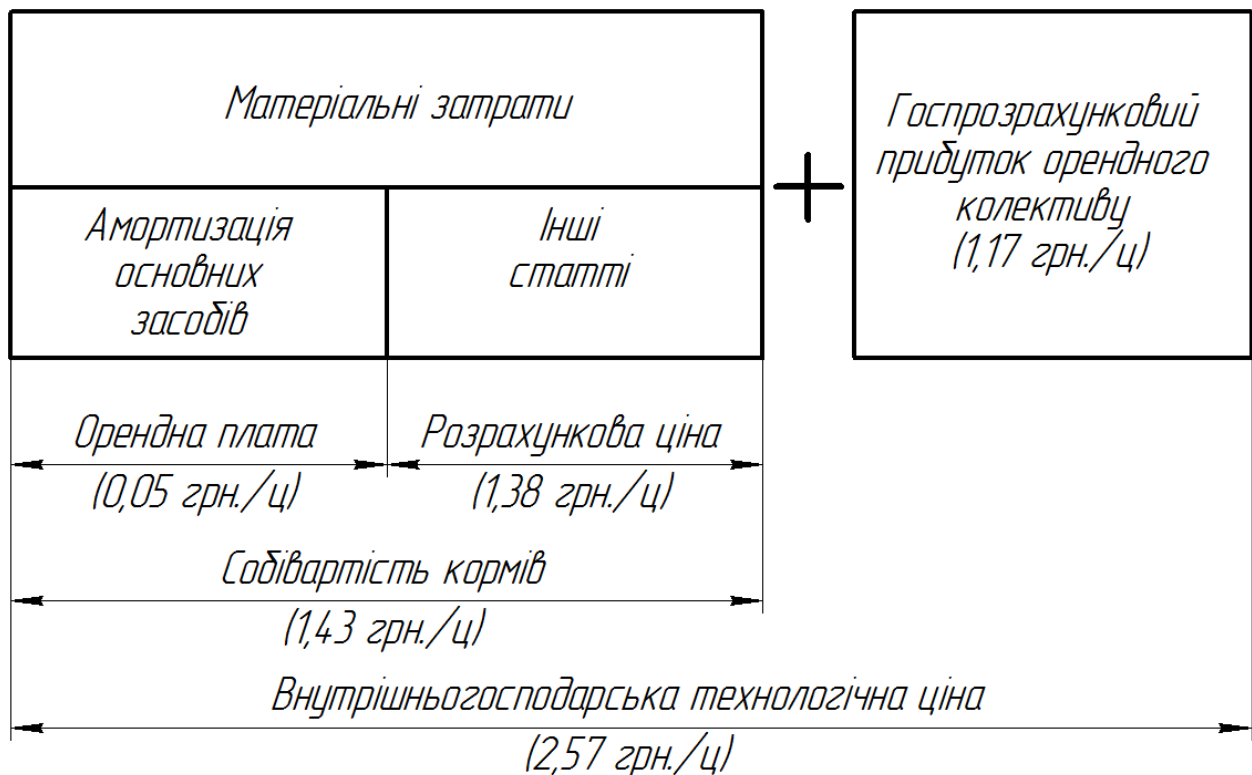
Матеріальні затрати

Амортизація основних засобів

Інші статті

+

Госпрозрахунковий прибуток орендного колективу (1,17 грн./ц)

Орендна плата (0,05 грн./ц)

Розрахункова ціна (1,38 грн./ц)

Собівартість кормів (1,43 грн./ц)

Внутрішньогосподарська технологічна ціна (2,57 грн./ц)